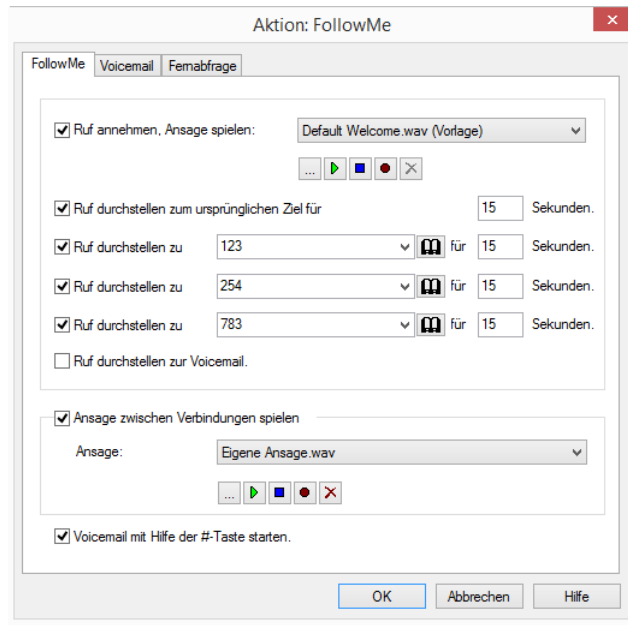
Aktion: FollowMe

FollowMe | Voicemail | Fernabfrage

Ruf annehmen, Ansage spielen: Default Welcome.wav (Vorlage)

...

Ruf durchstellen zum ursprünglichen Ziel für 15 Sekunden.

Ruf durchstellen zu 123 für 15 Sekunden.

Ruf durchstellen zu 254 für 15 Sekunden.

Ruf durchstellen zu 783 für 15 Sekunden.

Ruf durchstellen zur Voicemail.

Ansage zwischen Verbindungen spielen

Ansage: Eigene Ansage.wav

...

Voicemail mit Hilfe der #-Taste starten.

OK | Abbrechen | Hilfe